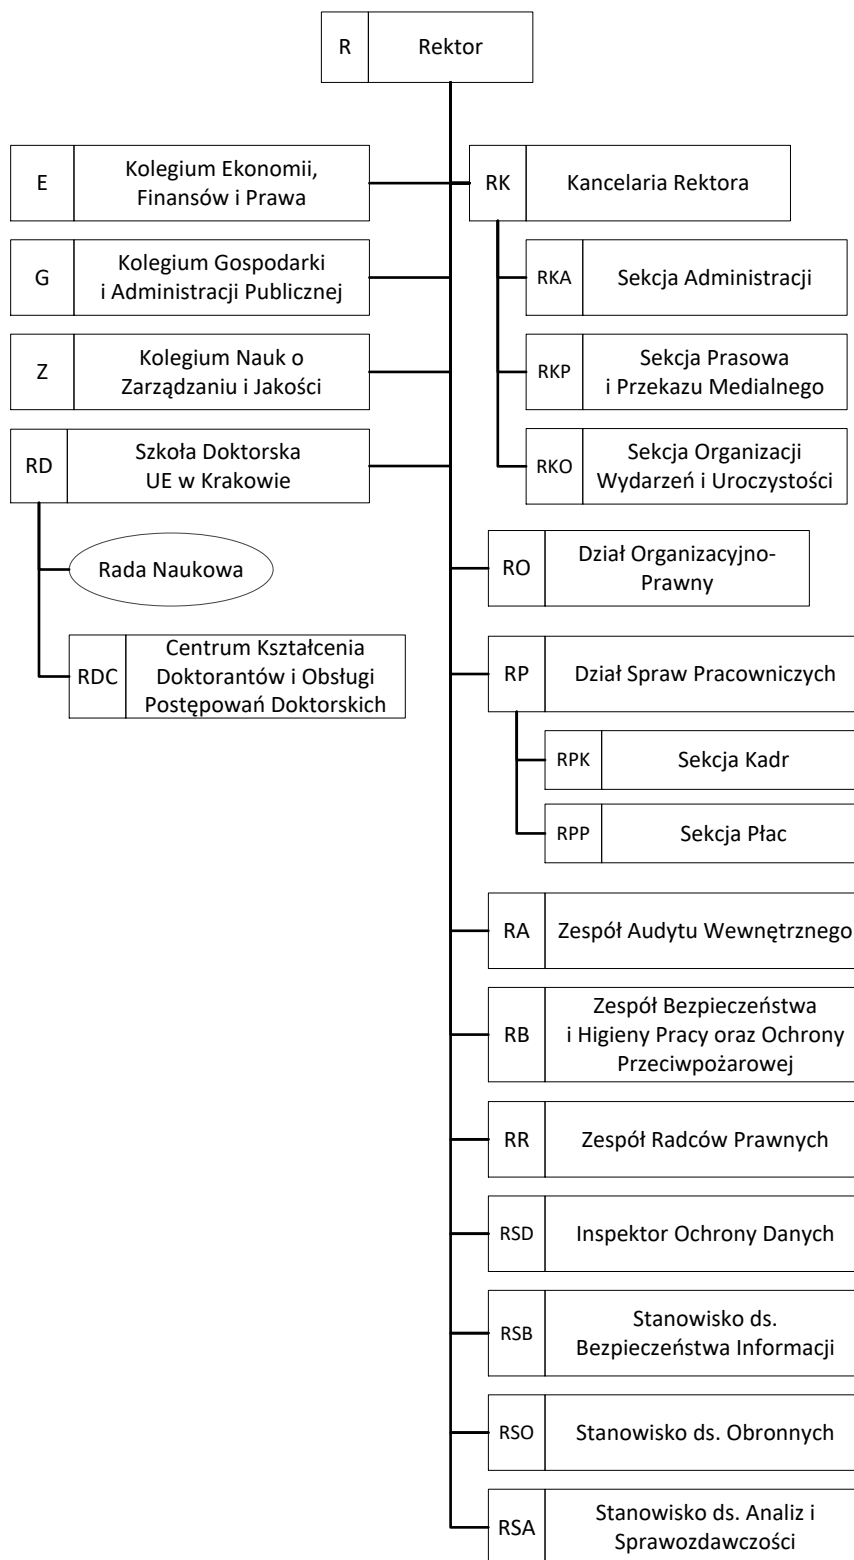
R Rektor

E Kolegium Ekonomii, Finansów i Prawa

G Kolegium Gospodarki i Administracji Publicznej

Z Kolegium Nauk o Zarządzaniu i Jakości

RD Szkoła Doktorska UE w Krakowie

Rada Naukowa

RDC Centrum Kształcenia Doktorantów i Obsługi Postępowań Doktorskich

RK Kancelaria Rektora

RKA Sekcja Administracji

RKP Sekcja Prasowa i Przekazu Medialnego

RKO Sekcja Organizacji Wydarzeń i Uroczystości

RO Dział Organizacyjno-Prawny

RP Dział Spraw Pracowniczych

RPK Sekcja Kadr

RPP Sekcja Płac

RA Zespół Audytu Wewnętrznego

RB Zespół Bezpieczeństwa i Higieny Pracy oraz Ochrony Przeciwpożarowej

RR Zespół Radców Prawnych

RSD Inspektor Ochrony Danych

RSB Stanowisko ds. Bezpieczeństwa Informacji

RSO Stanowisko ds. Obronnych

RSA Stanowisko ds. Analiz i Sprawozdawczości